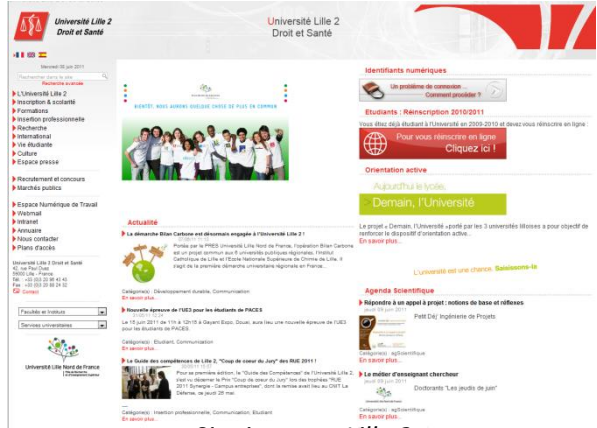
Université Lille 2
Droit et Santé

Université Lille 2
Droit et Santé

Mercredi 08 juin 2011
Rechercher dans le site...
Recherche avancée

L'Université Lille 2
Inscription & scolarité
Formations
Insertion professionnelle
Recherche
International
Vie étudiante
Culture
Espace presse

Recrutement et concours
Marchés publics

Espace Numérique de Travail
Webmail
Intranet
Annuaire
Nous contacter
Plans d'accès

Université Lille 2 Droit et Santé
42, rue Paul Duez
59000 Lille - France
Tél : +33 (0)3 20 96 43 43
Fax : +33 (0)3 20 88 24 32
Contact

Facultés et Instituts
Services universitaires

Université Lille Nord de France

BIENTÔT, NOUS AURONS QUELQUE CHOSE DE PLUS EN COMMUN

Actualité

La démarche Bilan Carbone est désormais engagée à l'Université Lille 2 !
Portée par le PRES Université Lille Nord de France, l'opération Bilan Carbone est un projet commun aux 6 universités publiques régionales, l'Institut Catholique de Lille et l'Ecole Nationale Supérieure de Chimie de Lille. Il s'agit de la première démarche universitaire régionale en France...
Catégorie(s) : Développement durable, Communication
En savoir plus...

Nouvelle épreuve de l'UE3 pour les étudiants de PACES
Le 16 juillet 2011 de 11h à 12h15 à Grand Palais, aura lieu une nouvelle épreuve de l'UE3 pour les étudiants de PACES.
Catégorie(s) : Etudiant, Communication
En savoir plus...

Le Guide des compétences de Lille 2, "Coup de cœur du Jury" des RUE 2011 !
Pour sa première édition, le "Guide des Compétences" de l'Université Lille 2, s'est vu décerner le Prix "Coup de cœur du Jury" lors des trophées "RUE 2011 Synergie - Campus entreprises", dont la remise avait lieu au CNIT La Défense, ce jeudi 26 mai.
Catégorie(s) : Insertion professionnelle, Communication, Etudiant
En savoir plus...

Identifiants numériques
Un problème de connexion
Comment procéder ?

Etudiants : Réinscription 2010/2011
Vous étiez déjà étudiant à l'Université en 2009-2010 et devez vous réinscrire en ligne :
Pour vous réinscrire en ligne
Cliquez ici !

Orientation active
Aujourd'hui le lycée,
Demain, l'Université
Le projet « Demain, l'Université » porté par les 3 universités lilloises a pour objectif de renforcer le dispositif d'orientation active...
En savoir plus...
L'université est une chance. Saisissons-la

Agenda Scientifique
Répondre à un appel à projet : notions de base et réflexes
Petit Déj' Ingénierie de Projets
Catégorie(s) : agScientifique
En savoir plus...
Le métier d'enseignant chercheur
Doctorants "Les jeudis de juin"
Catégorie(s) : agScientifique
En savoir plus...

Site: Lycee Lille 2